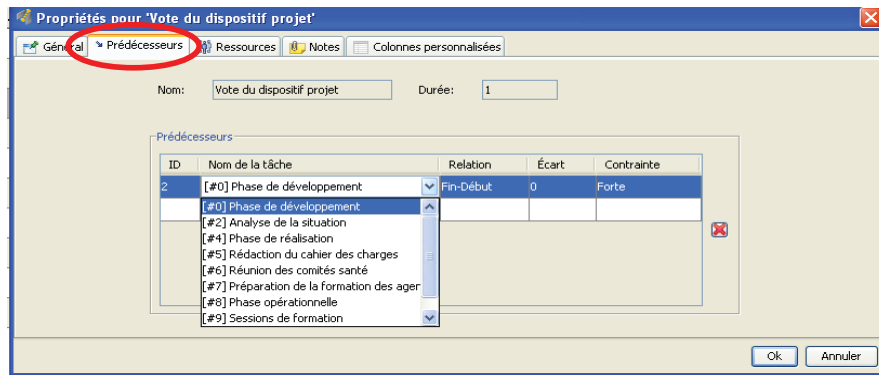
Propriétés pour 'Vote du dispositif projet'

Général | Prédécesseurs | Ressources | Notes | Colonnes personnalisées

Nom: Vote du dispositif projet

Durée: 1

Prédécesseurs

| ID | Nom de la tâche | Relation | Écart | Contrainte |
|---|---|---|---|---|
| 2 | [#0] Phase de développement | Fin-Début | 0 | Forte |

[#0] Phase de développement
[#2] Analyse de la situation
[#4] Phase de réalisation
[#5] Rédaction du cahier des charges
[#6] Réunion des comités santé
[#7] Préparation de la formation des ager
[#8] Phase opérationnelle
[#9] Sessions de formation

Ok | Annuler